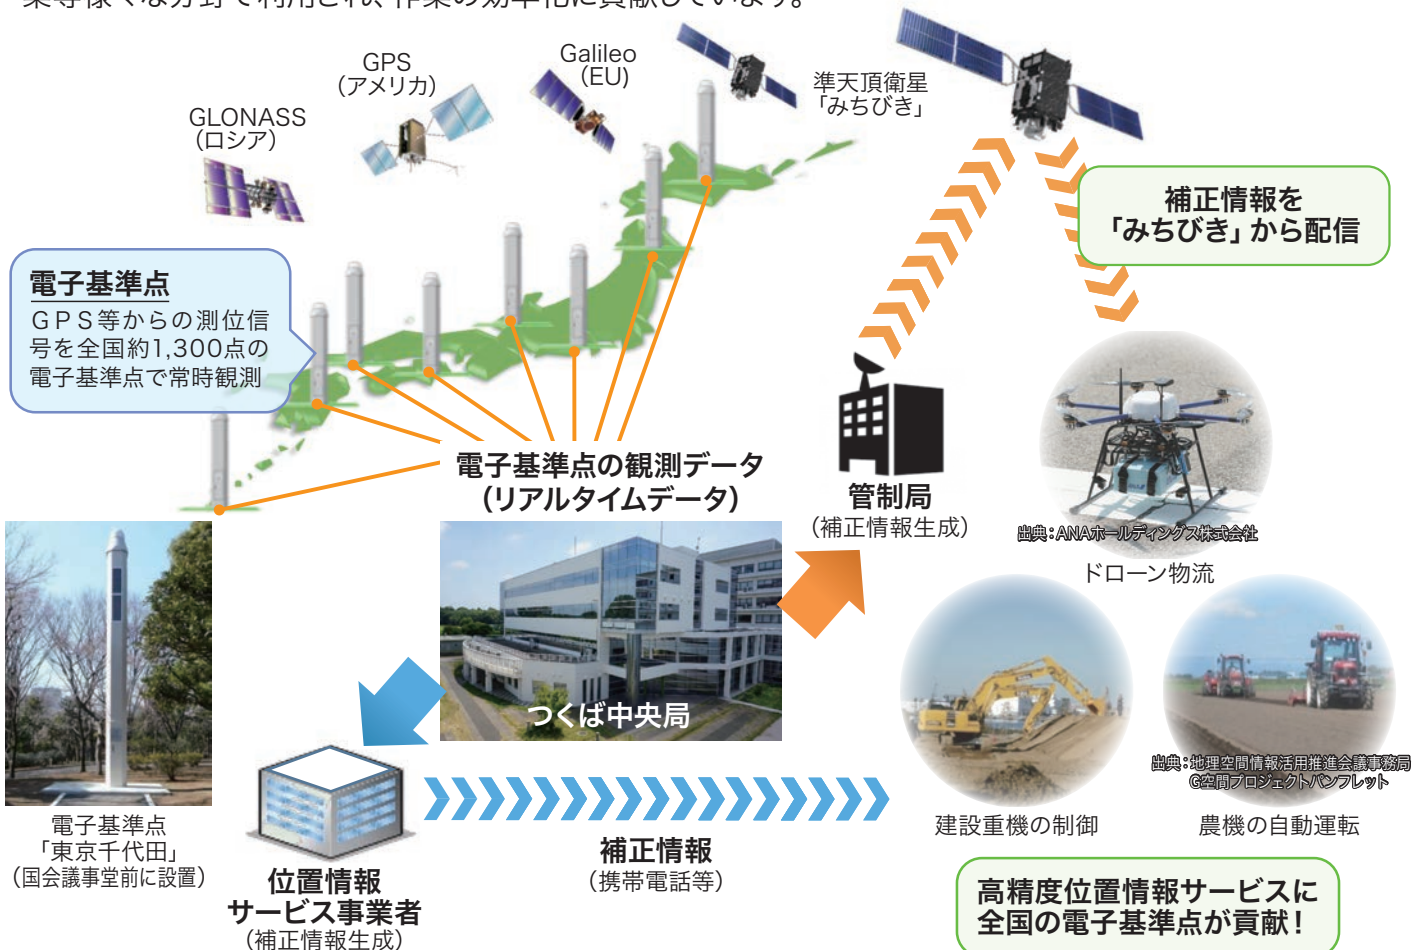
業等様々な分野で利用され、作業の効率化に貢献しています。

GLONASS
(ロシア)

GPS
(アメリカ)

Galileo
(EU)

準天頂衛星
「みちびき」

補正情報を
「みちびき」から配信

電子基準点
GPS等からの測位信号を全国約1,300点の電子基準点で常時観測

電子基準点の観測データ
(リアルタイムデータ)

管制局
(補正情報生成)

出典:ANAホールディングス株式会社
ドローン物流

つくば中央局

電子基準点
「東京千代田」
(国会議事堂前に設置)

位置情報
サービス事業者
(補正情報生成)

補正情報
(携帯電話等)

建設重機の制御

出典:地理空間情報活用推進会議事務局
G空間プロジェクトパンフレット
農機の自動運転

高精度位置情報サービスに
全国の電子基準点が貢献!